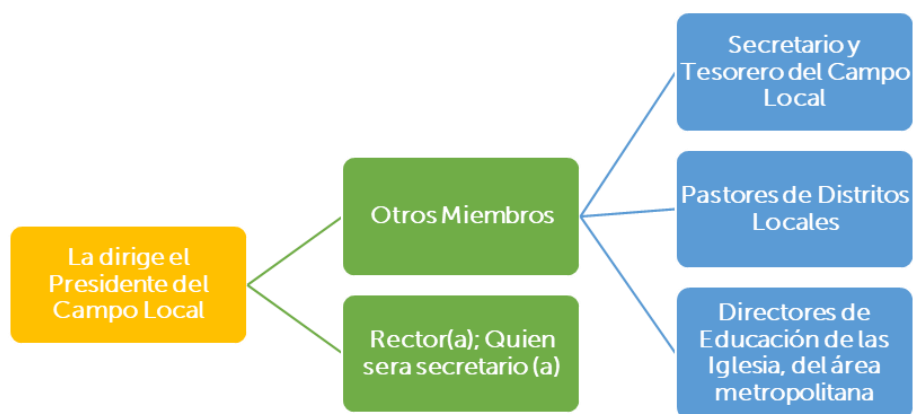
La dirige el Presidente del Campo Local

Otros Miembros

Rector(a); Quien sera secretario (a)

Secretario y Tesorero del Campo Local

Pastores de Distritos Locales

Directores de Educación de las Iglesia, del área metropolitana